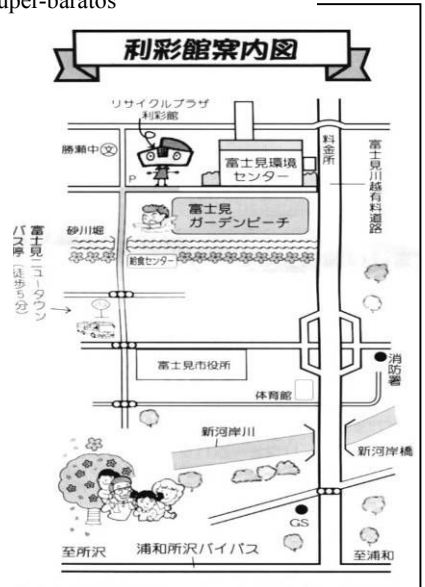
uper-baratos

利彩館案内図

リサイクルプラザ
利彩館

勝瀬中 文

P

富士見環境センター

料金所

富士見川越有料道路

砂川堀

富士見ガーデンビーチ

給食センター

富士見ニュータウンバス停（徒歩5分）

富士見市役所

体育館

消防署

新河岸川

新河岸橋

GS

至所沢

浦和所沢バイパス

至浦和